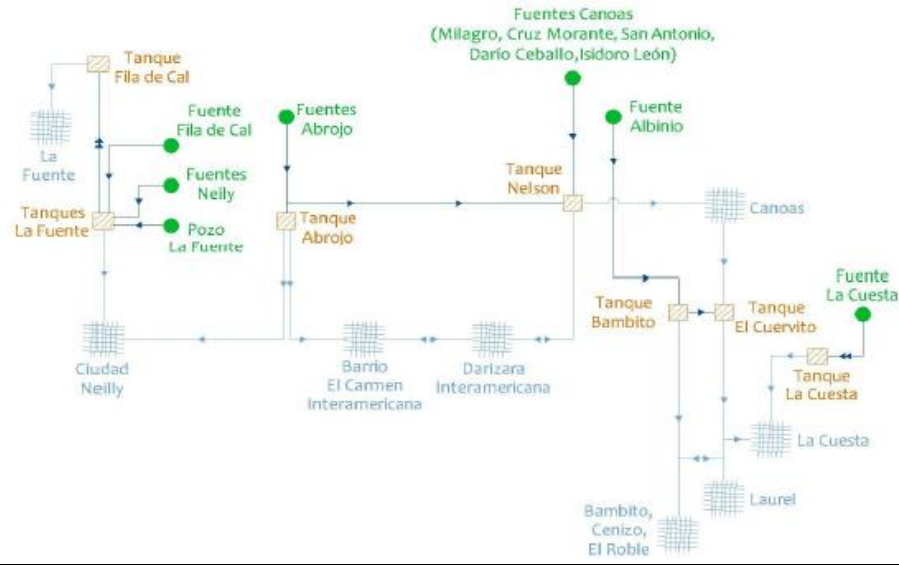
Fuentes Canoas
(Milagro, Cruz Morante, San Antonio, Darío Ceballo, Isidoro León)

Tanque
Fila de Cal

La
Fuente

Fuente
Fila de Cal

Fuentes
Neily

Tanques
La Fuente

Pozo
La Fuente

Fuentes
Abrojo

Tanque
Abrojo

Tanque
Nelson

Fuente
Albinio

Canoas

Tanque
Bambito

Tanque
El Cuervito

Fuente
La Cuesta

Tanque
La Cuesta

Ciudad
Neilly

Barrio
El Carmen
Interamericana

Darizara
Interamericana

La Cuesta

Laurel

Bambito,
Cenizo,
El Roble